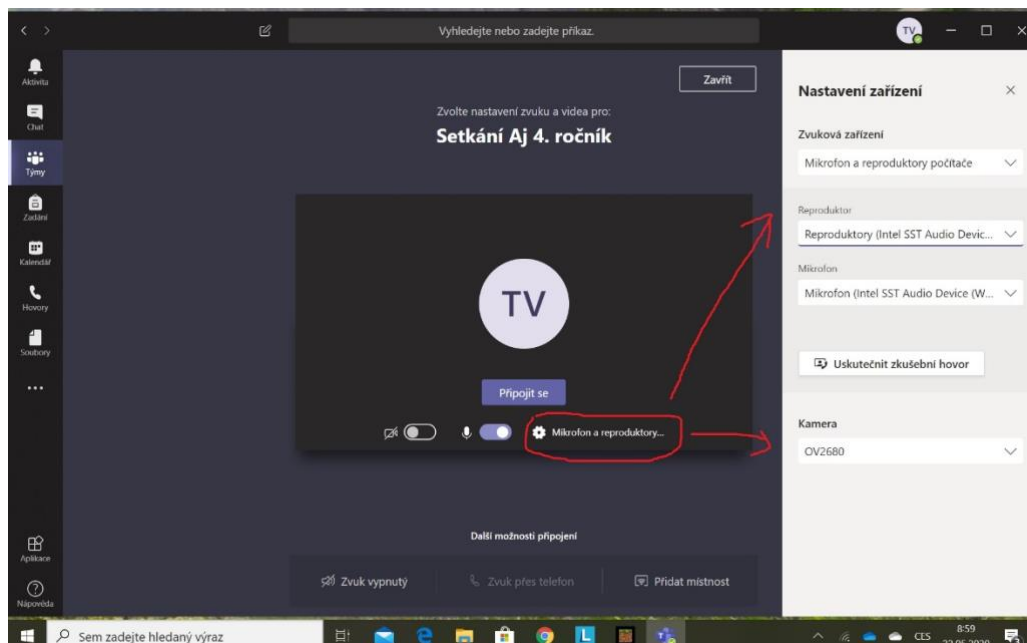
Vyhledejte nebo zadejte příkaz.

TV

Aktivita
Chat
Týmy
Zadání
Kalendář
Hovory
Soubory
...
Aplikace
Nápověda

Zavřít

Zvolte nastavení zvuku a videa pro:
Setkání Aj 4. ročník

TV

Připojit se

Mikrofon a reproduktory...

Další možnosti připojení

Zvuk vypnutý
Zvuk přes telefon
Přidat místnost

Nastavení zařízení

Zvuková zařízení
Mikrofon a reproduktory počítače

Reproduktor
Reproduktory (Intel SST Audio Devic...

Mikrofon
Mikrofon (Intel SST Audio Device (W...

Uskutečnit zkušební hovor

Kamera
OV2680

Sem zadejte hledaný výraz

CES
8:59
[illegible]